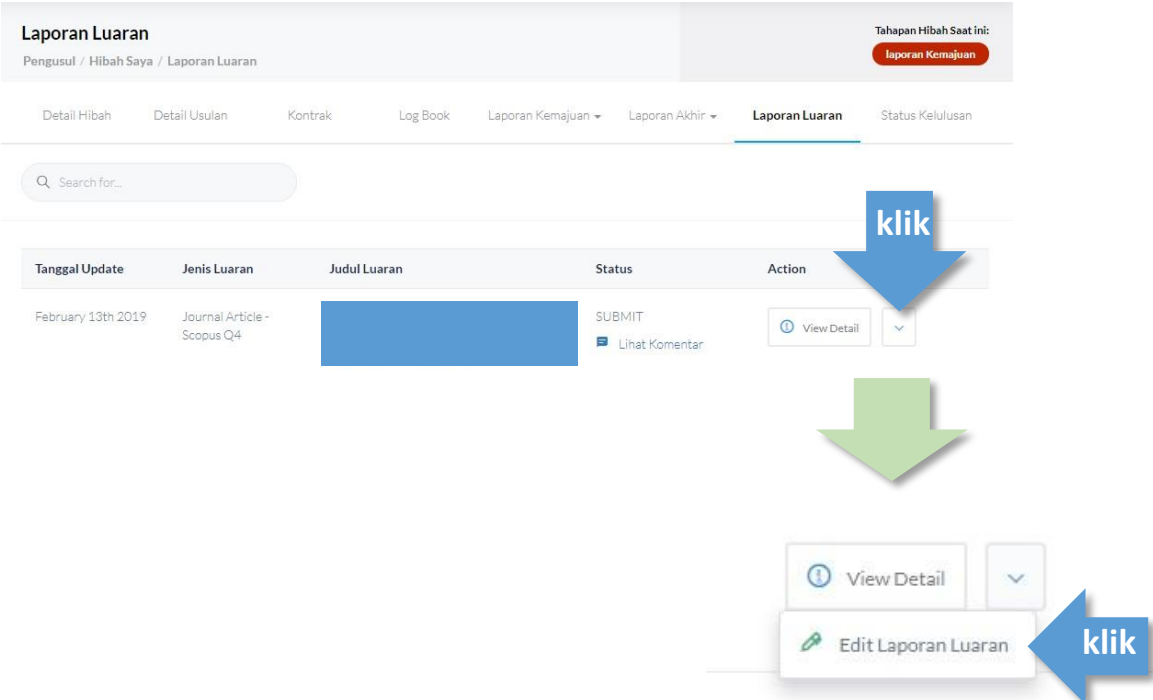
Laporan Luaran
Pengusul / Hibah Saya / Laporan Luaran

Tahapan Hibah Saat ini:
laporan Kemajuan

Detail Hibah | Detail Usulan | Kontrak | Log Book | Laporan Kemajuan | Laporan Akhir | Laporan Luaran | Status Kelulusan

Search for...

klik

| Tanggal Update | Jenis Luaran | Judul Luaran | Status | Action |
|---|---|---|---|---|
| February 13th 2019 | Journal Article - Scopus Q4 | | SUBMIT Lihat Komentar | View Detail |

View Detail

Edit Laporan Luaran

klik